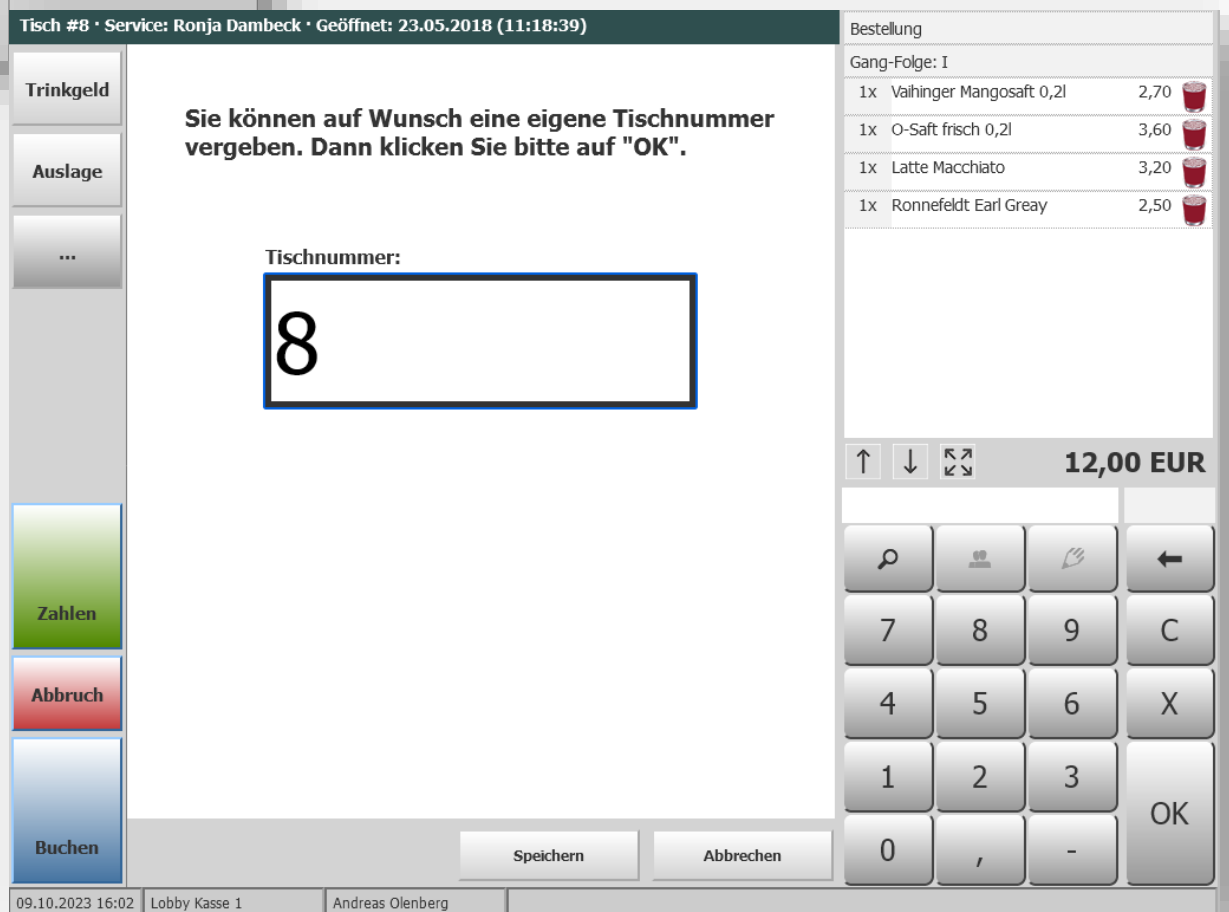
Tisch #8 · Service: Ronja Dambeck · Geöffnet: 23.05.2018 (11:18:39)

Trinkgeld

Auslage

...

Sie können auf Wunsch eine eigene Tischnummer vergeben. Dann klicken Sie bitte auf "OK".

Tischnummer:

8

Zahlen

Abbruch

Buchen

Speichern

Abbrechen

Bestellung

Gang-Folge: I

| | | |
|---|---|---|
| 1x | Vaihinger Mangosaft 0,2l | 2,70 |
| 1x | O-Saft frisch 0,2l | 3,60 |
| 1x | Latte Macchiato | 3,20 |
| 1x | Ronnefeldt Earl Greay | 2,50 |

↑ ↓

12,00 EUR

←

7 8 9 C

4 5 6 X

1 2 3 OK

0 , -

09.10.2023 16:02 Lobby Kasse 1 Andreas Olenberg